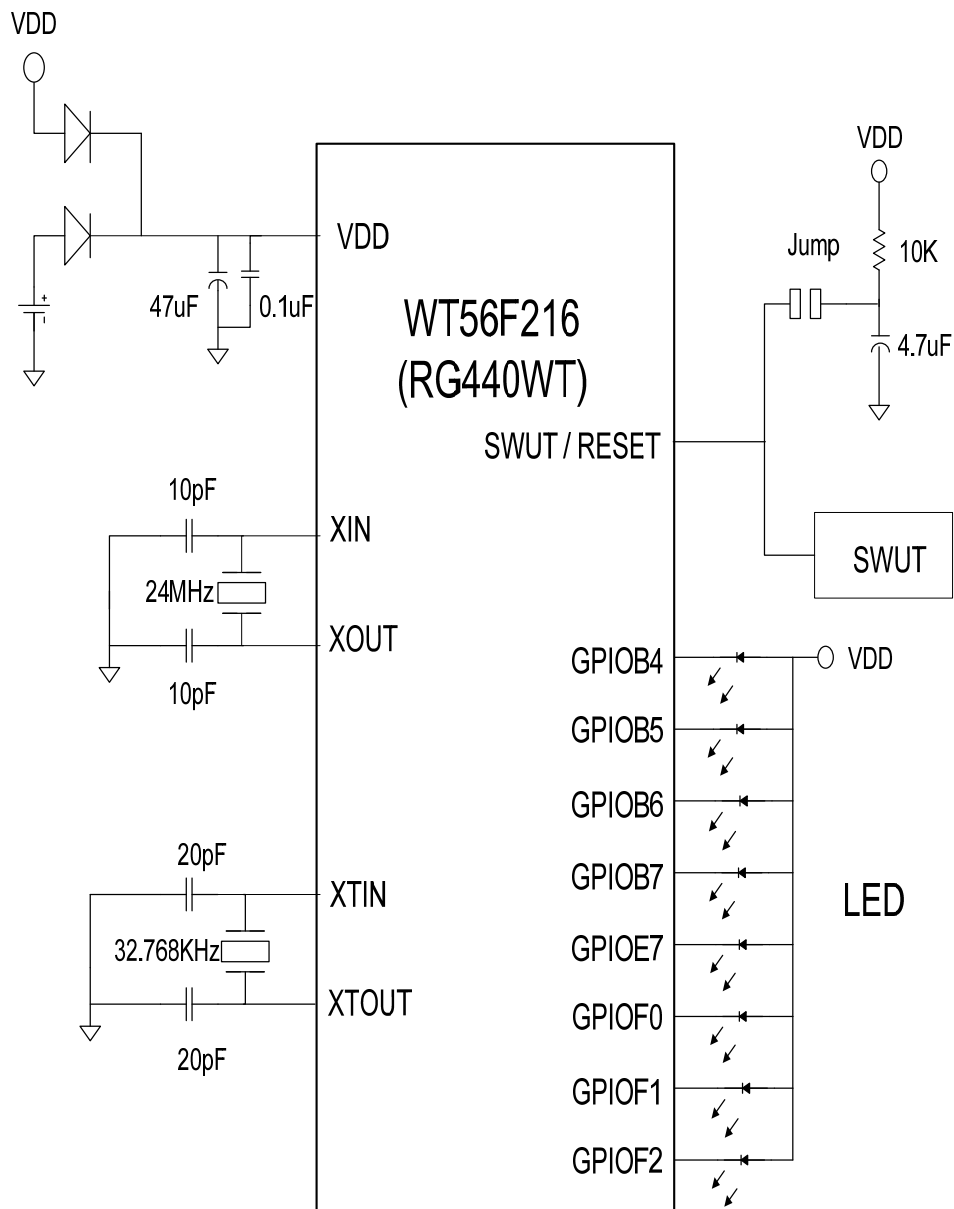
VDD

VDD

47uF

0.1uF

WT56F216
(RG440WT)

VDD

Jump

10K

4.7uF

SWUT / RESET

10pF

XIN

24MHz

XOUT

10pF

SWUT

GPIOB4

VDD

GPIOB5

GPIOB6

GPIOB7

20pF

XTIN

32.768KHz

XTOUT

20pF

LED

GPIOE7

GPIOF0

GPIOF1

GPIOF2